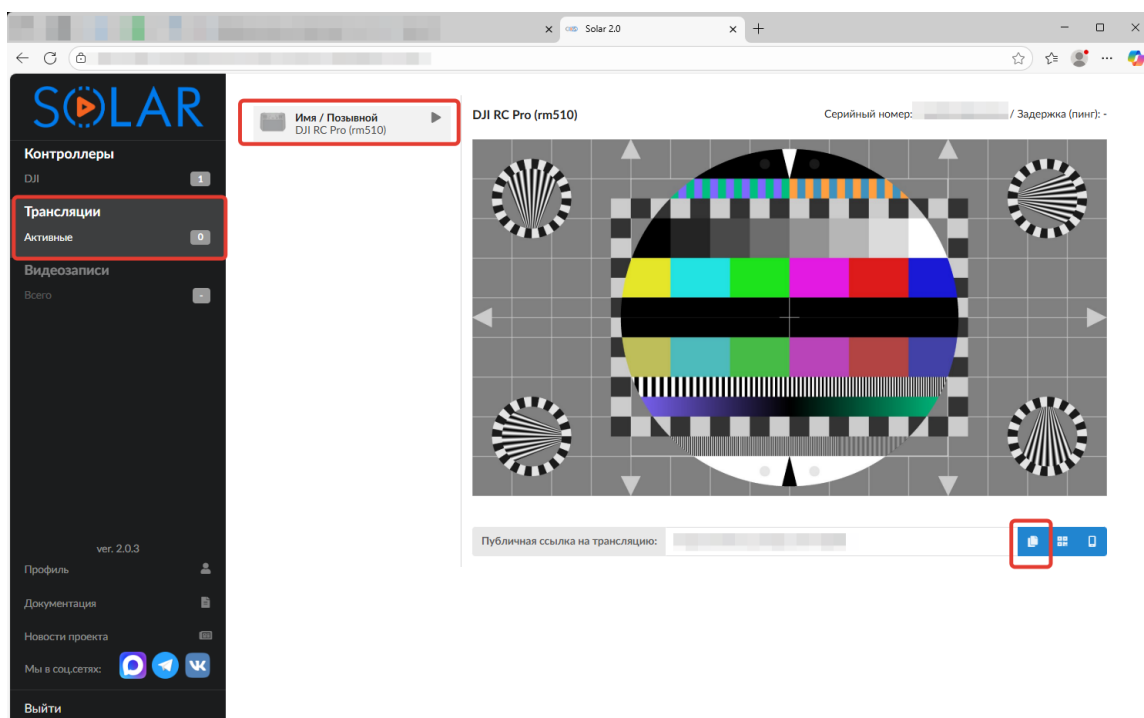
Solar 2.0

SOLAR

Контроллеры
DJI 1

Трансляции
Активные 0

Видеозаписи
Всего -

ver. 2.0.3
Профиль
Документация
Новости проекта
Мы в соц.сетях:
Выйти

Имя / Позывной
DJI RC Pro (rm510)

DJI RC Pro (rm510)
Серийный номер: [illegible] / Задержка (пинг): -

Публичная ссылка на трансляцию: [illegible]